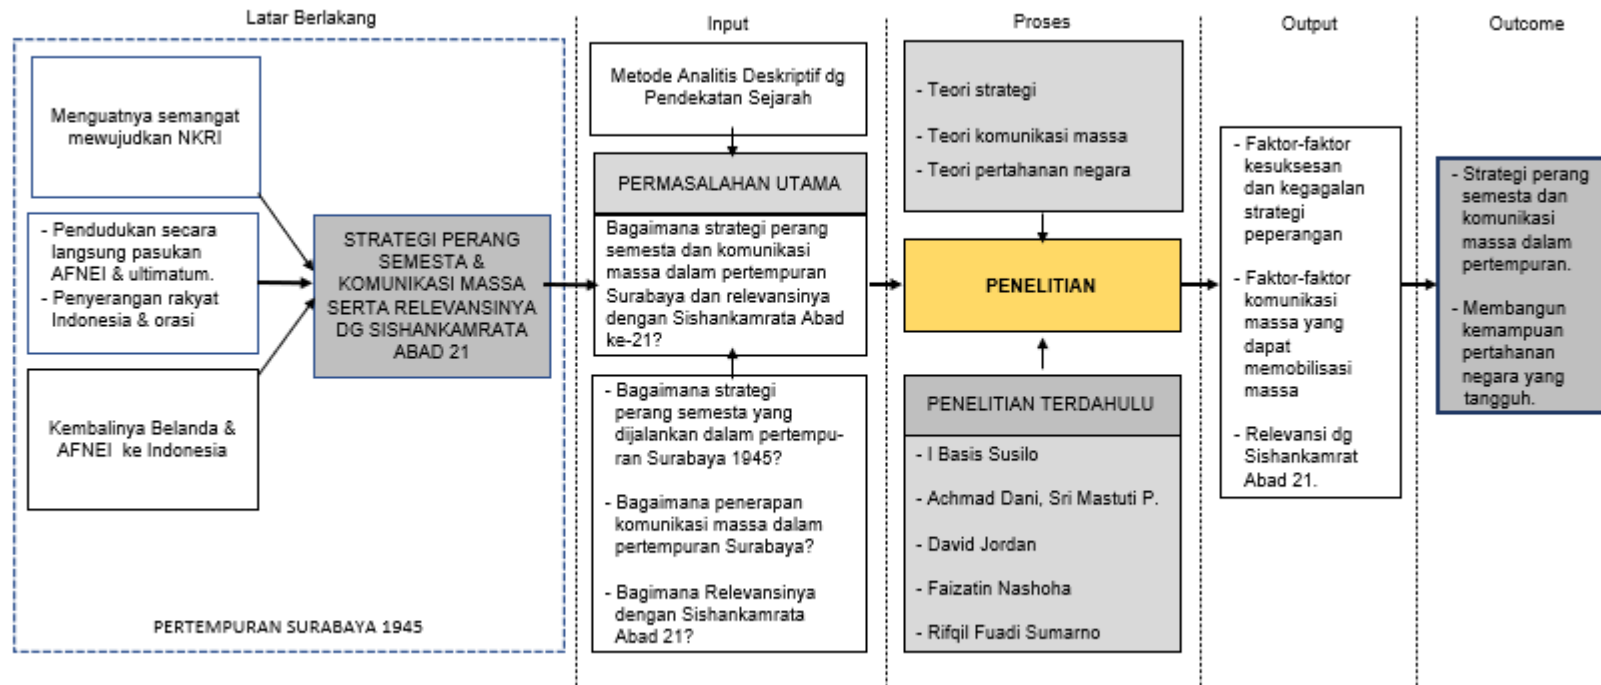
Latar Berlakang

Menguatnya semangat mewujudkan NKRI

- Pendudukan secara langsung pasukan AFNEI & ultimatum.
- Penyerangan rakyat Indonesia & orasi

Kembalinya Belanda & AFNEI ke Indonesia

STRATEGI PERANG SEMESTA & KOMUNIKASI MASSA SERTA RELEVANSINYA DG SISHANKAMRATA ABAD 21

PERTEMPURAN SURABAYA 1945

Input

Metode Analitis Deskriptif dg Pendekatan Sejarah

PERMASALAHAN UTAMA

Bagaimana strategi perang semesta dan komunikasi massa dalam pertempuran Surabaya dan relevansinya dengan Sishankamrata Abad ke-21?

- Bagaimana strategi perang semesta yang dijalankan dalam pertempuran Surabaya 1945?

- Bagaimana penerapan komunikasi massa dalam pertempuran Surabaya?

- Bagimana Relevansinya dengan Sishankamrata Abad 21?

Proses

- Teori strategi

- Teori komunikasi massa

- Teori pertahanan negara

PENELITIAN

PENELITIAN TERDAHULU

- I Basis Susilo

- Achmad Dani, Sri Mastuti P.

- David Jordan

- Faizatin Nashoha

- Rifqil Fuadi Sumarno

Output

- Faktor-faktor kesuksesan dan kegagalan strategi peperangan

- Faktor-faktor komunikasi massa yang dapat memobilisasi massa

- Relevansi dg Sishankamrat Abad 21.

Outcome

- Strategi perang semesta dan komunikasi massa dalam pertempuran.

- Membangun kemampuan pertahanan negara yang tangguh.